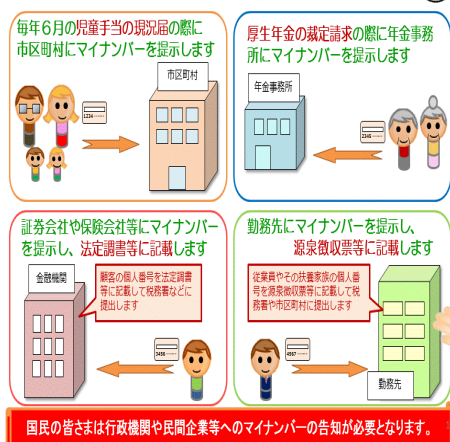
毎年6月の児童手当の現況届の際に市区町村にマイナンバーを提示します

市区町村

1234

厚生年金の裁定請求の際に年金事務所にマイナンバーを提示します

年金事務所

2345

証券会社や保険会社等にマイナンバーを提示し、法定調書等に記載します

金融機関

顧客の個人番号を法定調書等に記載して税務署などに提出します

3456

勤務先にマイナンバーを提示し、源泉徴収票等に記載します

従業員やその扶養家族の個人番号を源泉徴収票等に記載して税務署や市区町村に提出します

4567

勤務先

国民の皆さまは行政機関や民間企業等へのマイナンバーの告知が必要となります。